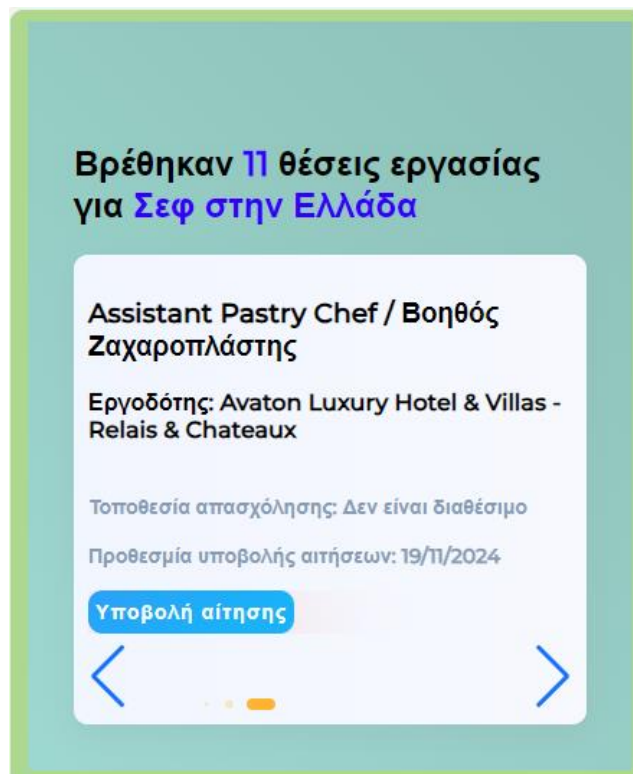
Βρέθηκαν 11 θέσεις εργασίας για Σεφ στην Ελλάδα

Assistant Pastry Chef / Βοηθός Ζαχαροπλάστης

Εργοδότης: Avaton Luxury Hotel & Villas - Relais & Chateaux

Τοποθεσία απασχόλησης: Δεν είναι διαθέσιμο

Προθεσμία υποβολής αιτήσεων: 19/11/2024

Υποβολή αίτησης